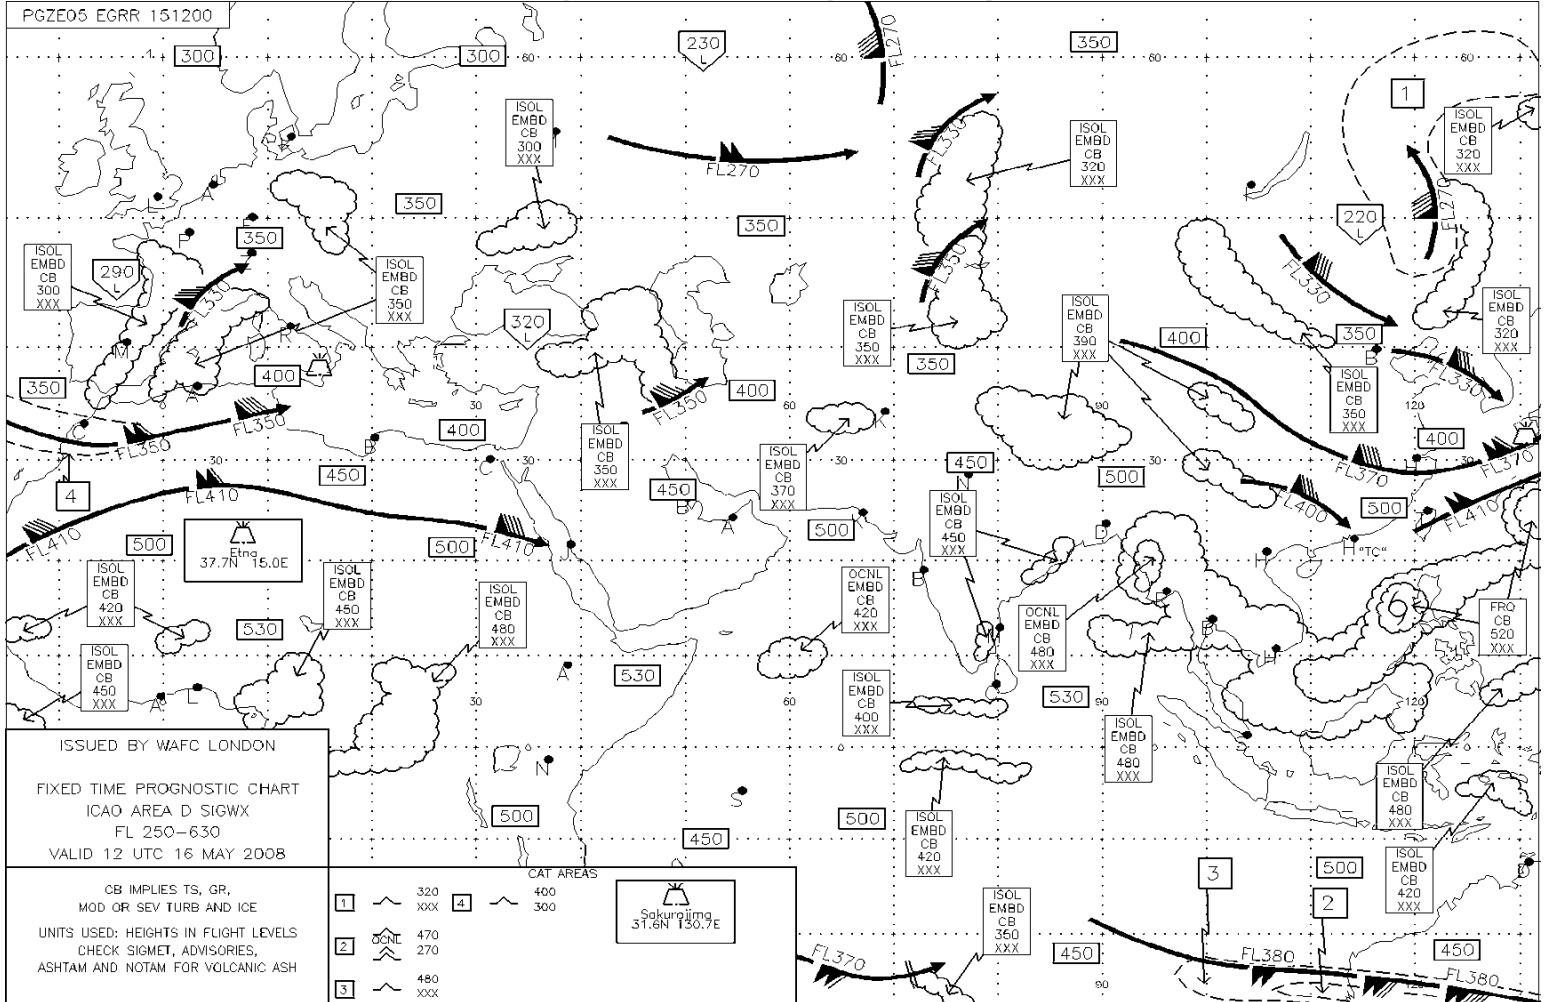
PGZE05 EGRR 151200

300 300 230 L FL270 350 1

ISOL EMBD CB 300 XXX

FL270

ISOL EMBD CB 320 XXX

ISOL EMBD CB 320 XXX

350 350 220 L FL270

ISOL EMBD CB 300 XXX 290 L 350

ISOL EMBD CB 350 XXX

FL350 FL350 FL330

ISOL EMBD CB 350 XXX

ISOL EMBD CB 390 XXX

ISOL EMBD CB 320 XXX

FL330 320 L 400 350

350 400 FL350 400 350

ISOL EMBD CB 350 XXX FL330

400 400

ISOL EMBD CB 350 XXX

FL350 FL350 450 450

ISOL EMBD CB 370 XXX 500 FL370 FL370

FL410 FL410 450

ISOL EMBD CB 450 XXX FL400 500 FL410

FL410 500 Etna 37.7N 15.0E 500 FL410 500 H "TC"

ISOL EMBD CB 420 XXX

ISOL EMBD CB 450 XXX

ISOL EMBD CB 480 XXX

OCNL EMBD CB 420 XXX

OCNL EMBD CB 480 XXX

FRQ CB 520 XXX

530 530

ISOL EMBD CB 450 XXX

ISOL EMBD CB 400 XXX 530

ISOL EMBD CB 480 XXX

ISSUED BY WAFC LONDON

FIXED TIME PROGNOSTIC CHART
ICAO AREA D SIGWX
FL 250-630
VALID 12 UTC 16 MAY 2008

ISOL EMBD CB 480 XXX

500 450 500

ISOL EMBD CB 420 XXX

ISOL EMBD CB 420 XXX

CB IMPLIES TS, GR, MOD OR SEV TURB AND ICE

UNITS USED: HEIGHTS IN FLIGHT LEVELS
CHECK SIGMET, ADVISORIES, ASHTAM AND NOTAM FOR VOLCANIC ASH

CAT AREAS
1 320 XXX 4 400 300
2 OCNL 470 270
3 480 XXX

Sakurajima 31.6N 130.7E

ISOL EMBD CB 350 XXX

3 500 2

FL370 450 FL380 450 FL380